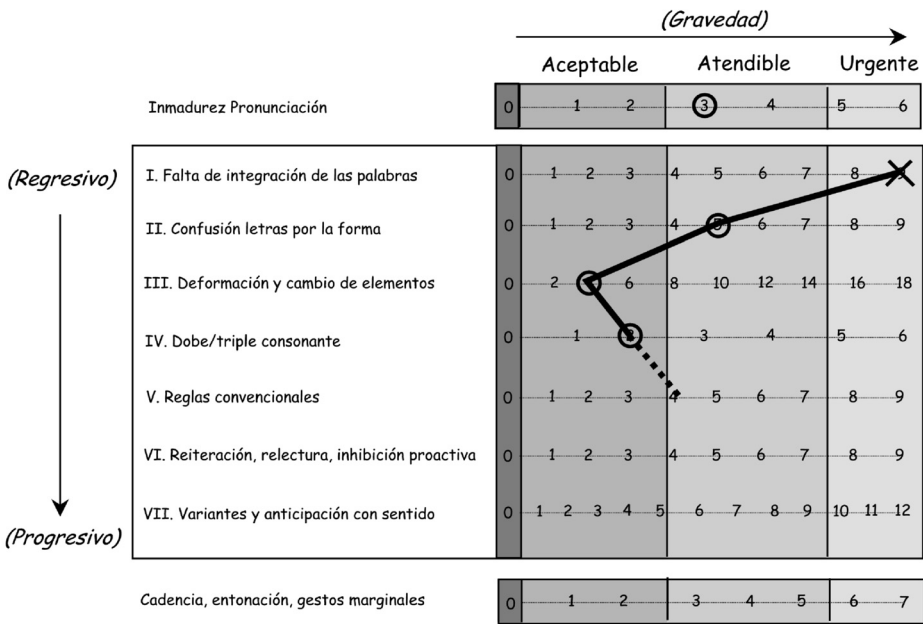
(Gravedad)

Aceptable | Atendible | Urgente

Inmadurez Pronunciación | 0 | 1 | 2 | 3 | 4 | 5 | 6

(Regresivo)

I. Falta de integración de las palabras | 0 | 1 | 2 | 3 | 4 | 5 | 6 | 7 | 8 | 9

II. Confusión letras por la forma | 0 | 1 | 2 | 3 | 4 | 5 | 6 | 7 | 8 | 9

III. Deformación y cambio de elementos | 0 | 2 | 4 | 6 | 8 | 10 | 12 | 14 | 16 | 18

IV. Dobe/triple consonante | 0 | 1 | 2 | 3 | 4 | 5 | 6

V. Reglas convencionales | 0 | 1 | 2 | 3 | 4 | 5 | 6 | 7 | 8 | 9

VI. Reiteración, relectura, inhibición proactiva | 0 | 1 | 2 | 3 | 4 | 5 | 6 | 7 | 8 | 9

VII. Variantes y anticipación con sentido | 0 | 1 | 2 | 3 | 4 | 5 | 6 | 7 | 8 | 9 | 10 | 11 | 12

(Progresivo)

Cadencia, entonación, gestos marginales | 0 | 1 | 2 | 3 | 4 | 5 | 6 | 7